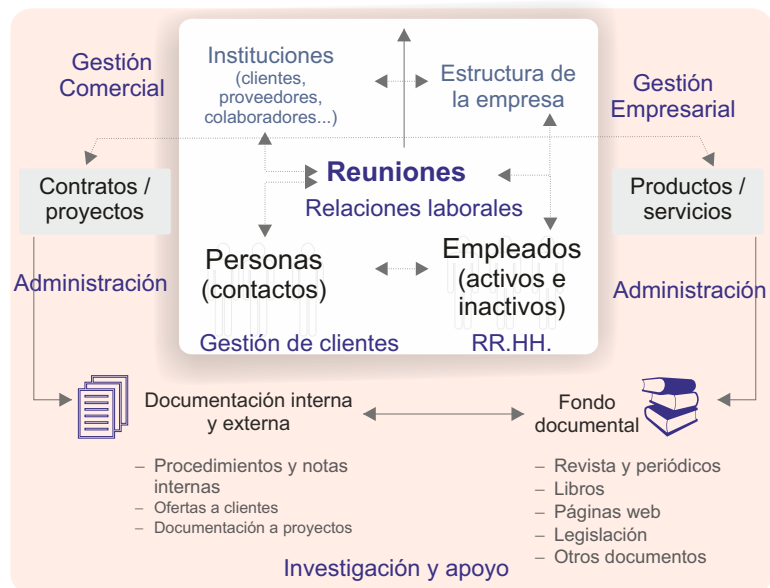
Gestión Comercial

Instituciones (clientes, proveedores, colaboradores...)

Estructura de la empresa

Gestión Empresarial

Contratos / proyectos

Reuniones

Relaciones laborales

Productos / servicios

Personas (contactos)

Empleados (activos e inactivos)

Administración

Administración

Gestión de clientes

RR.HH.

Documentación interna y externa

– Procedimientos y notas internas
– Ofertas a clientes
– Documentación a proyectos

Fondo documental

– Revista y periódicos
– Libros
– Páginas web
– Legislación
– Otros documentos

Investigación y apoyo